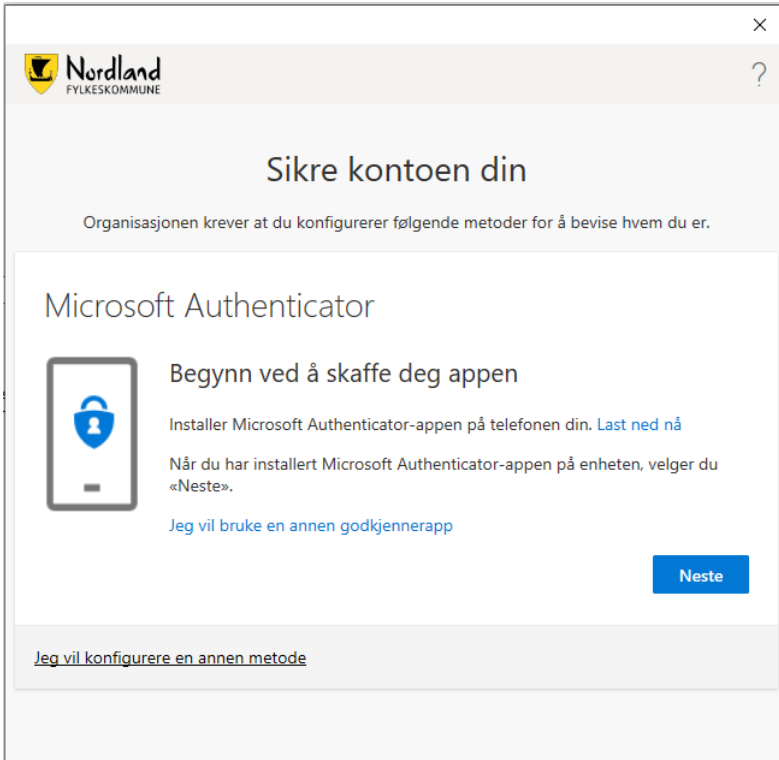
×

Nordland
FYLKESKOMMUNE

?

Sikre kontoen din

Organisasjonen krever at du konfigurerer følgende metoder for å bevise hvem du er.

Microsoft Authenticator

Begynn ved å skaffe deg appen

Installer Microsoft Authenticator-appen på telefonen din. Last ned nå

Når du har installert Microsoft Authenticator-appen på enheten, velger du «Neste».

Jeg vil bruke en annen godkjennerapp

Neste

Jeg vil konfigurere en annen metode